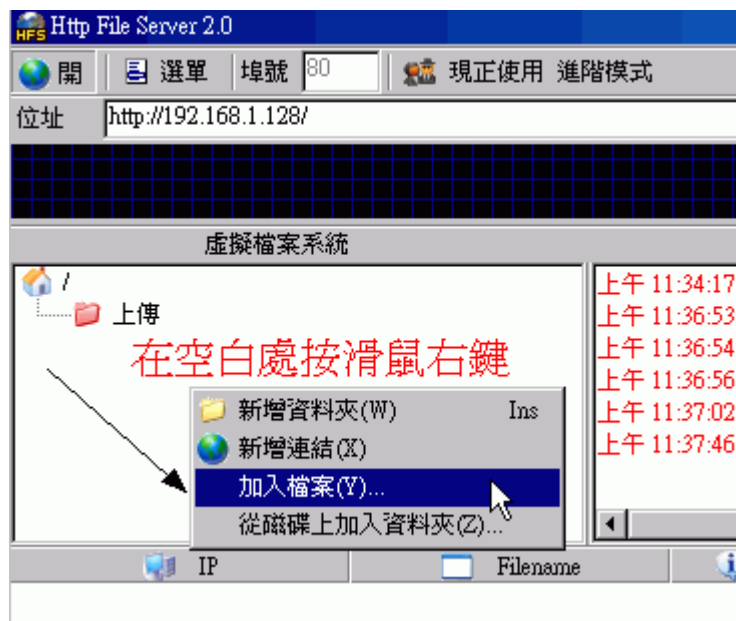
HFS Http File Server 2.0

開 | 選單 | 埠號 80 | 現正使用 進階模式

位址 http://192.168.1.128/

虛擬檔案系統

/
上傳

在空白處按滑鼠右鍵

新增資料夾(W) Ins
新增連結(X)
加入檔案(Y)...
從磁碟上加入資料夾(Z)...

上午 11:34:17
上午 11:36:53
上午 11:36:54
上午 11:36:56
上午 11:37:02
上午 11:37:46

IP | Filename